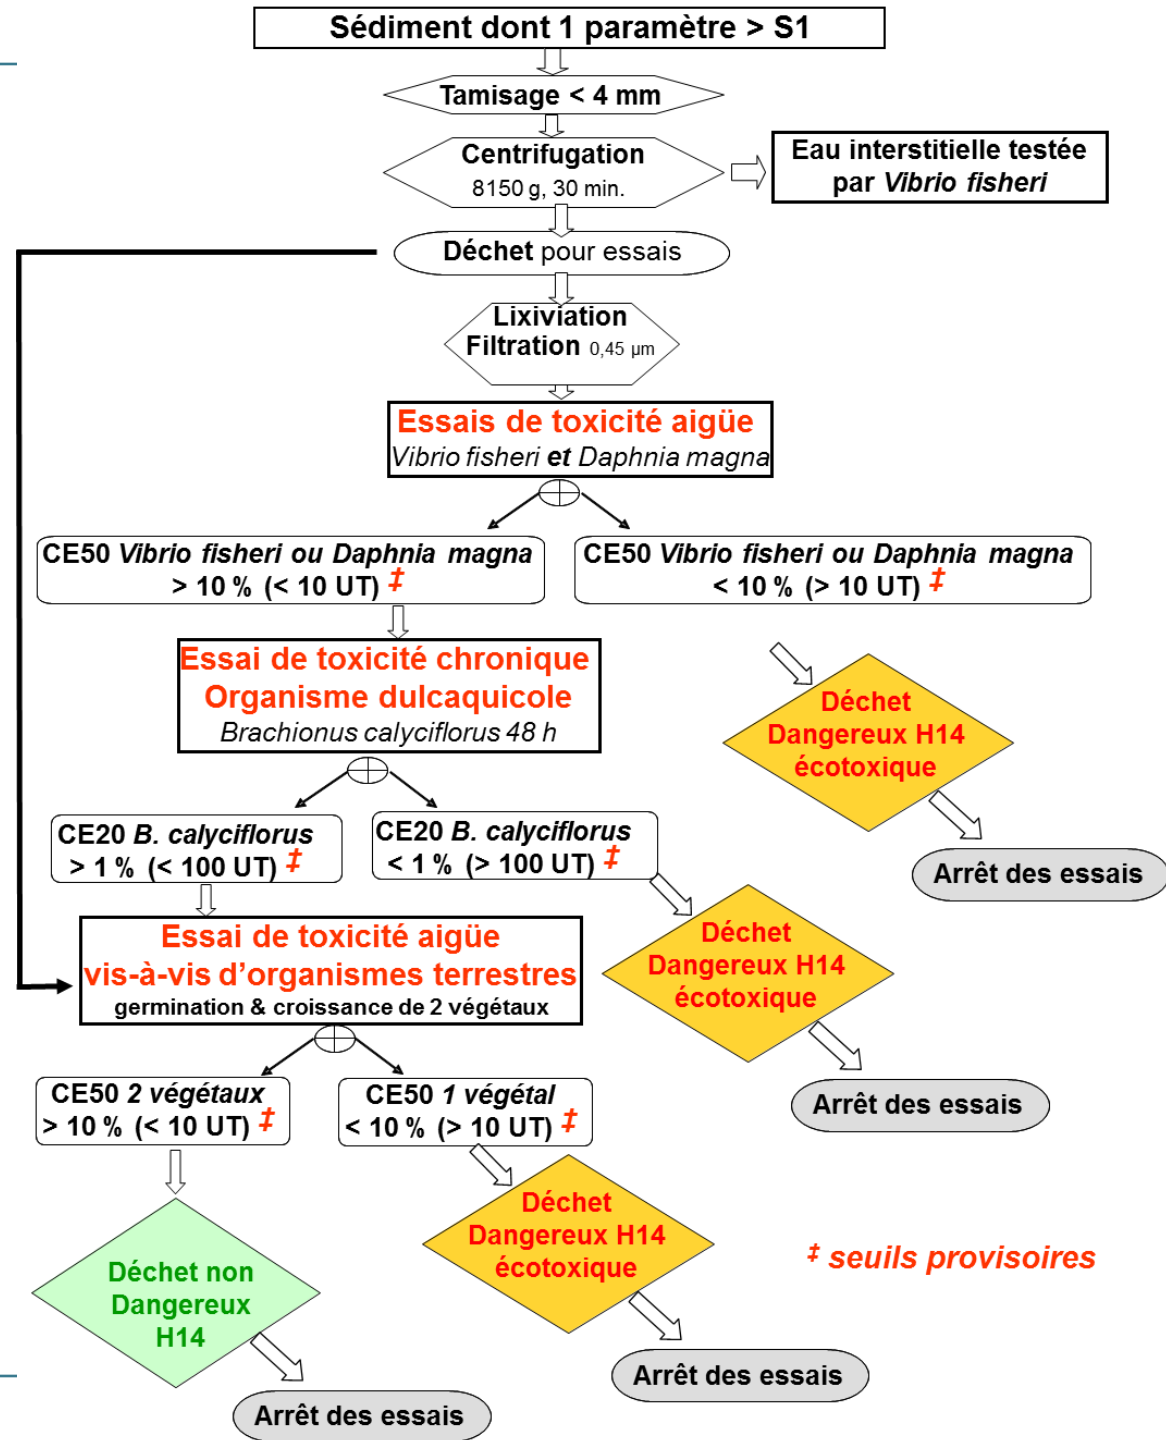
Sédiment dont 1 paramètre > S1

Tamisage < 4 mm

Centrifugation
8150 g, 30 min.

Eau interstitielle testée par Vibrio fisheri

Déchet pour essais

Lixiviation
Filtration 0,45 µm

Essais de toxicité aigüe
Vibrio fisheri et Daphnia magna

CE50 Vibrio fisheri ou Daphnia magna > 10 % (< 10 UT) ‡

CE50 Vibrio fisheri ou Daphnia magna < 10 % (> 10 UT) ‡

Essai de toxicité chronique
Organisme dulcaquicole
Brachionus calyciflorus 48 h

Déchet
Dangereux H14
écotoxique

Arrêt des essais

CE20 B. calyciflorus > 1 % (< 100 UT) ‡

CE20 B. calyciflorus < 1 % (> 100 UT) ‡

Essai de toxicité aigüe
vis-à-vis d'organismes terrestres
germination & croissance de 2 végétaux

Déchet
Dangereux H14
écotoxique

Arrêt des essais

CE50 2 végétaux > 10 % (< 10 UT) ‡

CE50 1 végétal < 10 % (> 10 UT) ‡

Déchet
Dangereux H14
écotoxique

‡ seuils provisoires

Déchet non
Dangereux
H14

Arrêt des essais

Arrêt des essais